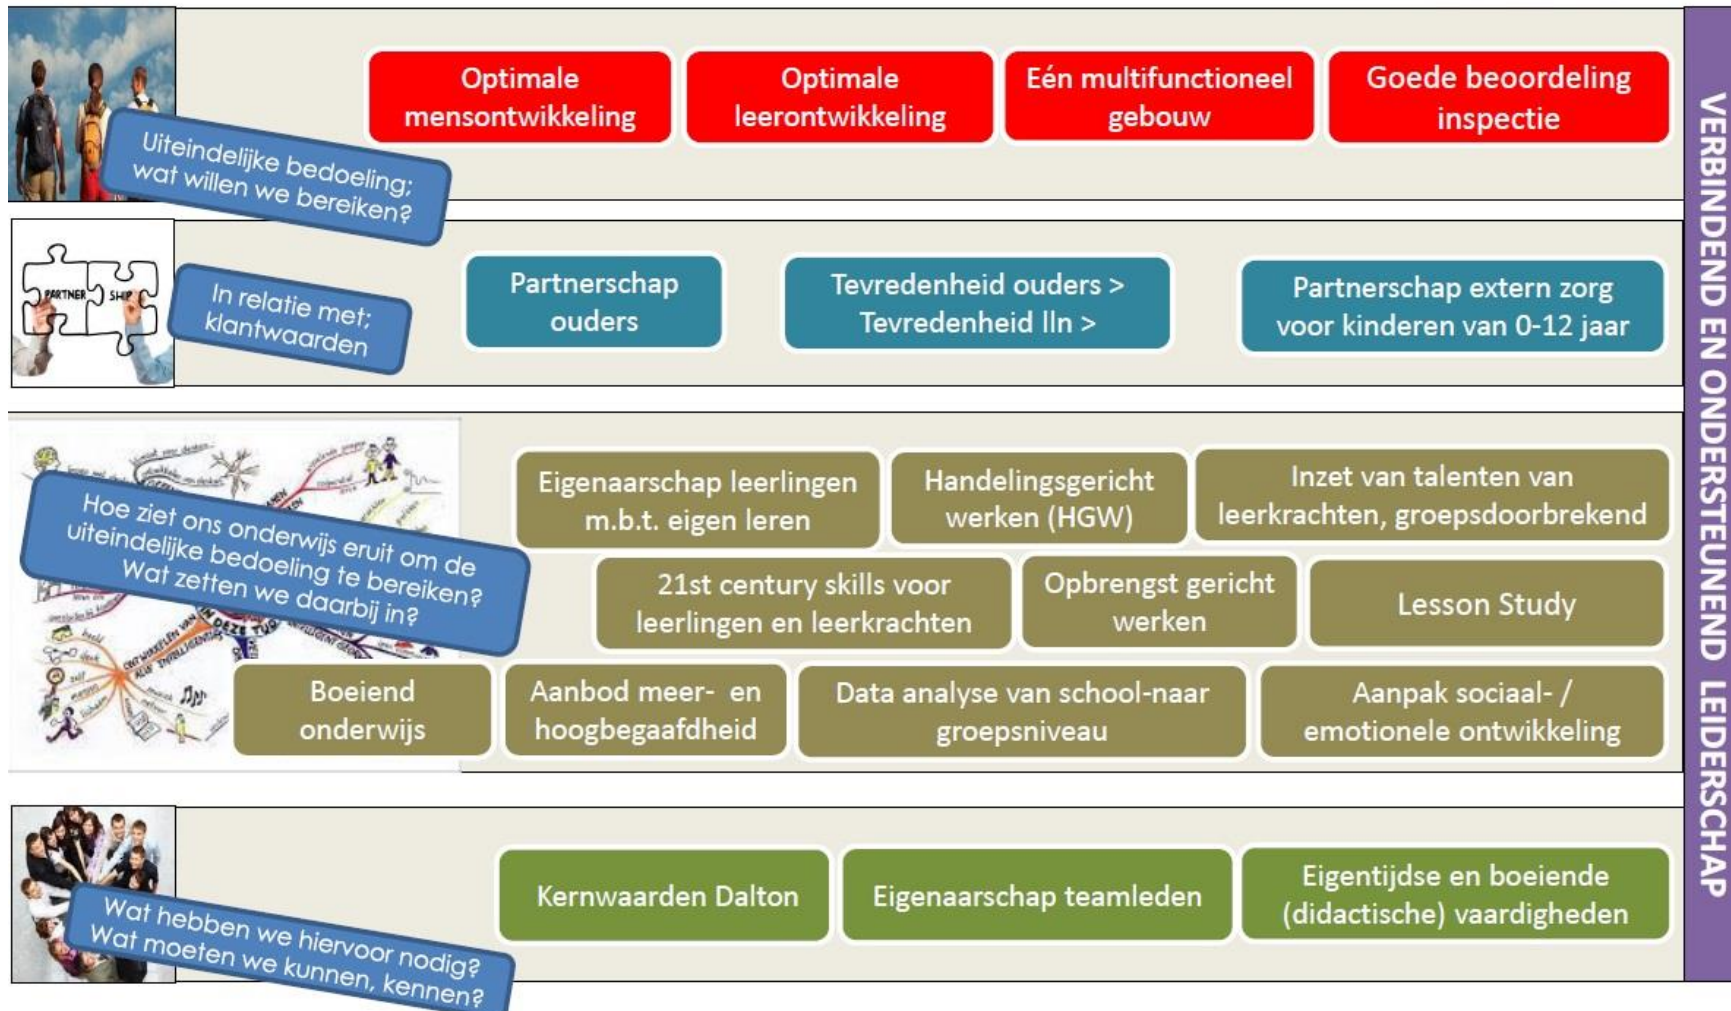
Uiteindelijke bedoeling; wat willen we bereiken?

Optimale mensontwikkeling

Optimale leerontwikkeling

Eén multifunctioneel gebouw

Goede beoordeling inspectie

PARTNER SHIP

In relatie met; klantwaarden

Partnerschap ouders

Tevredenheid ouders > Tevredenheid lln >

Partnerschap extern zorg voor kinderen van 0-12 jaar

Hoe ziet ons onderwijs eruit om de uiteindelijke bedoeling te bereiken? Wat zetten we daarbij in?

Eigenaarschap leerlingen m.b.t. eigen leren

Handelingsgericht werken (HGW)

Inzet van talenten van leerkrachten, groepsdoorbrekend

21st century skills voor leerlingen en leerkrachten

Opbrengst gericht werken

Lesson Study

Boeiend onderwijs

Aanbod meer- en hoogbegaafdheid

Data analyse van school-naar groepsniveau

Aanpak sociaal- / emotionele ontwikkeling

Wat hebben we hiervoor nodig? Wat moeten we kunnen, kennen?

Kernwaarden Dalton

Eigenaarschap teamleden

Eigentijdse en boeiende (didactische) vaardigheden

VERBINDEND EN ONDERSTEUNEND LEIDERSCHAP